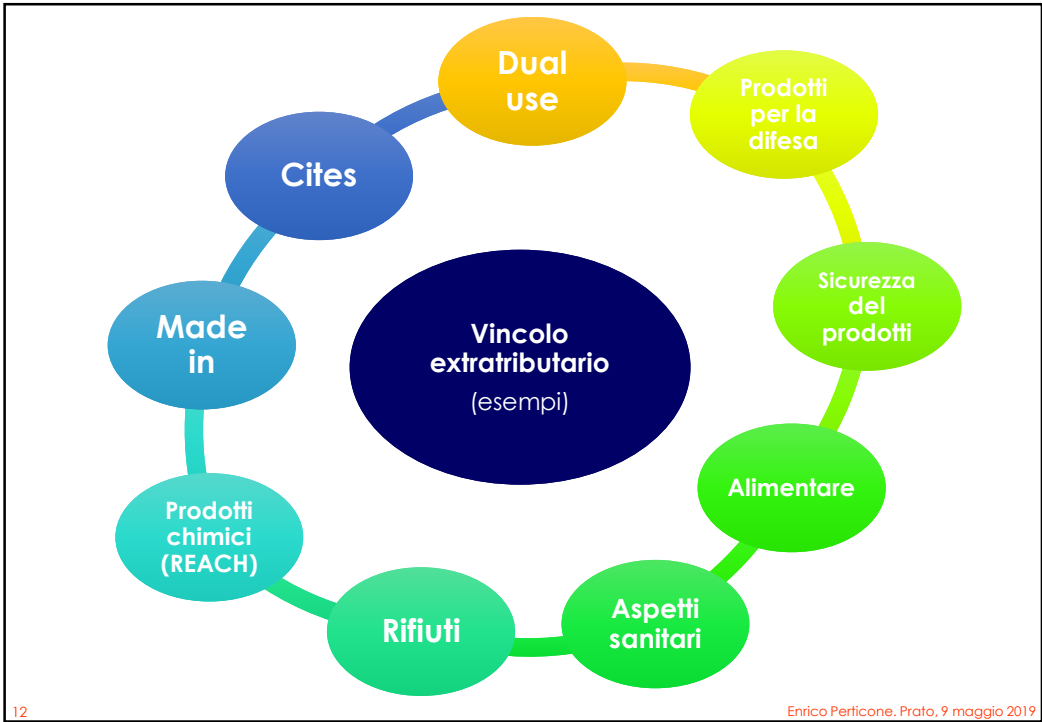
Dual use

Prodotti per la difesa

Sicurezza del prodotti

Alimentare

Aspetti sanitari

Rifiuti

Prodotti chimici (REACH)

Made in

Cites

Vincolo extratributario
(esempi)

12

Enrico Perticone. Prato, 9 maggio 2019